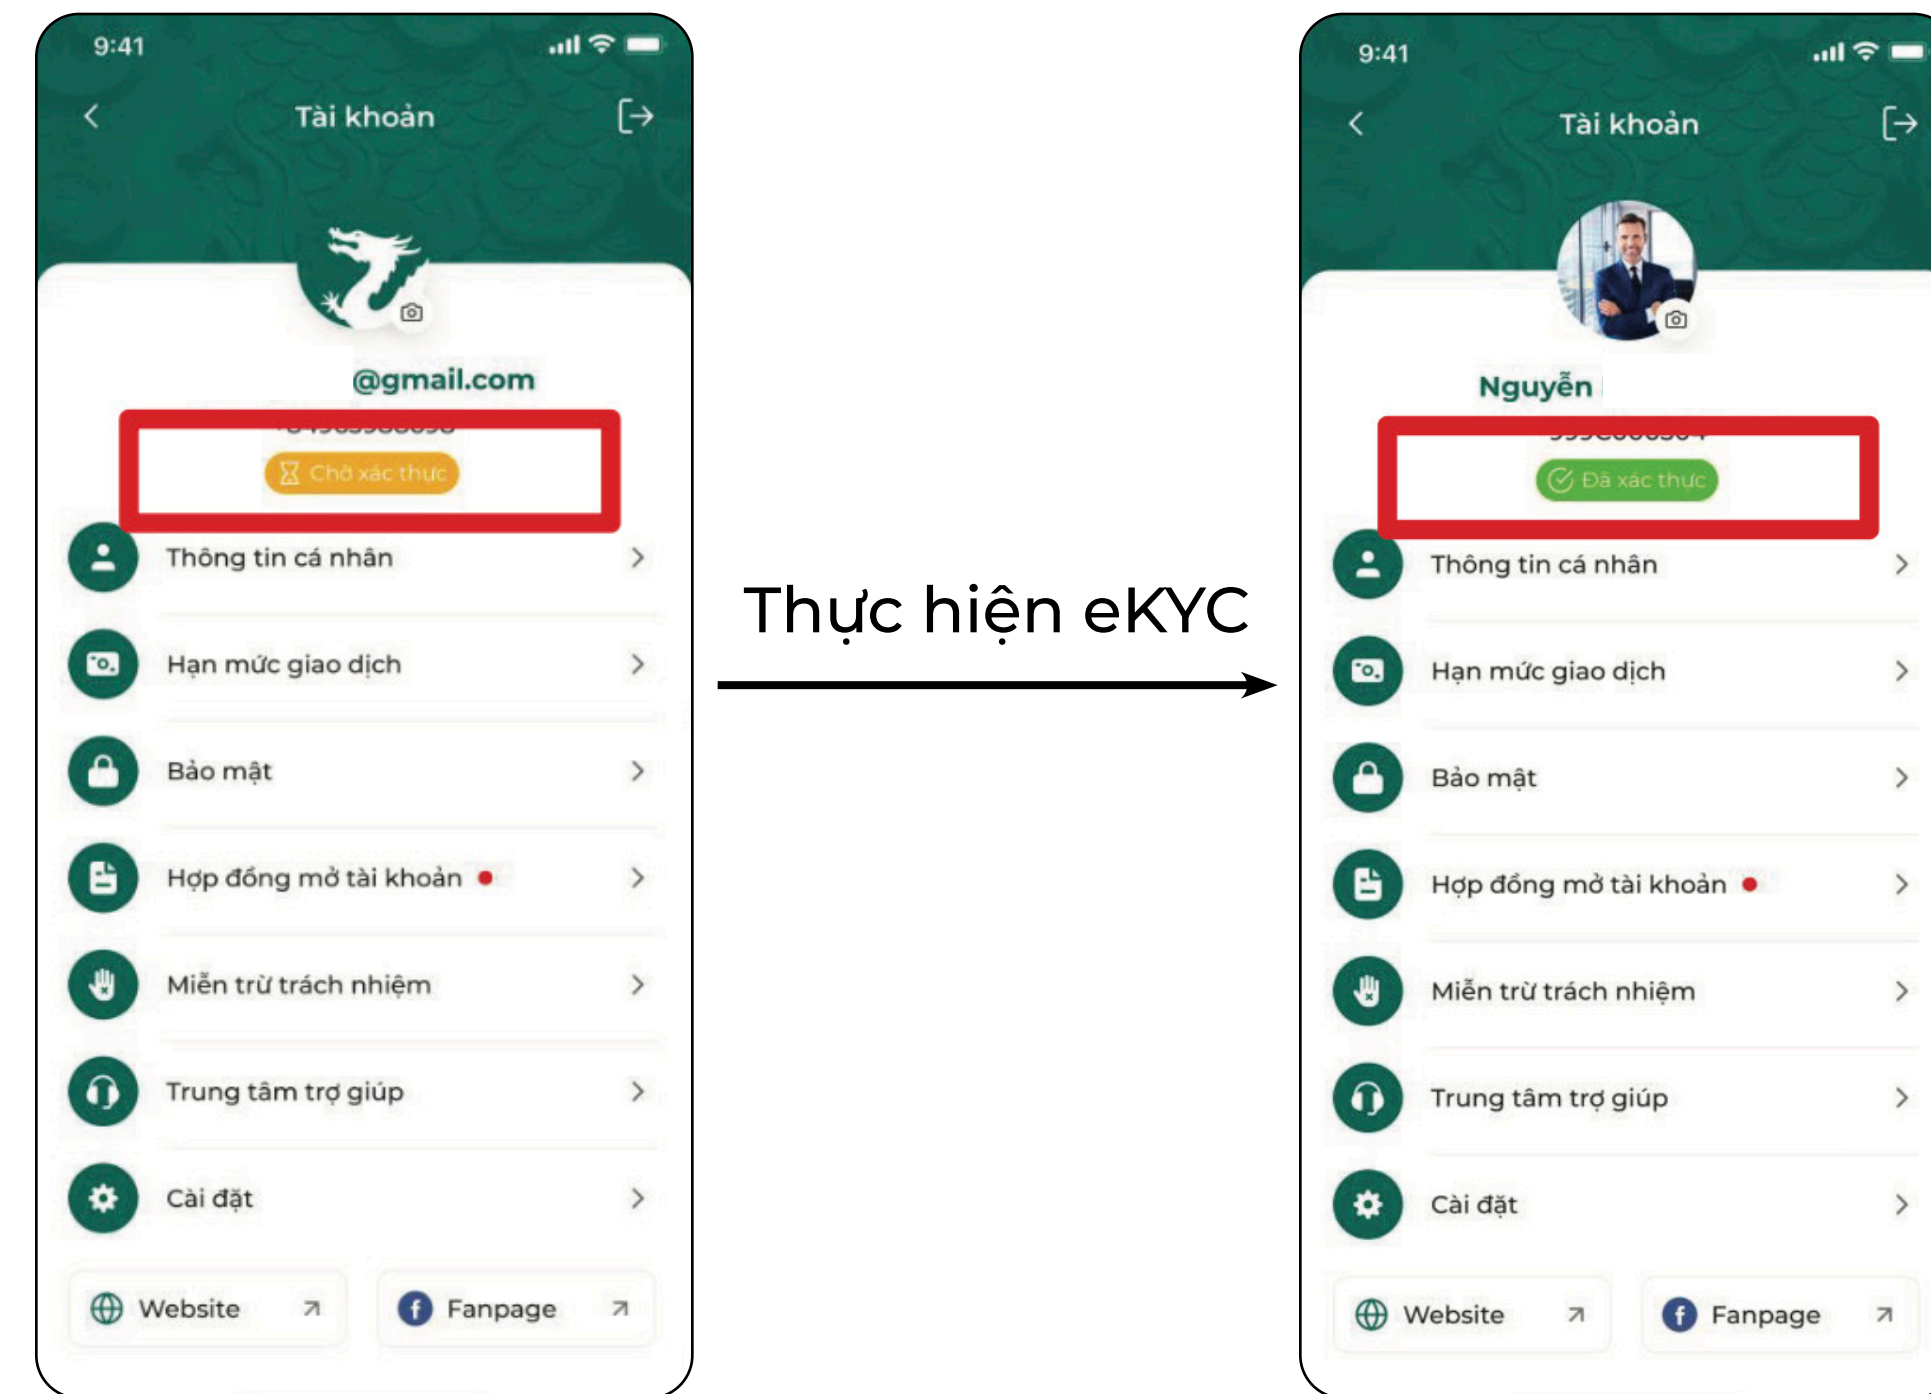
9:41

Tài khoản

@gmail.com

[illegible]

Chờ xác thực

Thông tin cá nhân

Hạn mức giao dịch

Bảo mật

Hợp đồng mở tài khoản

Miễn trừ trách nhiệm

Trung tâm trợ giúp

Cài đặt

Website

Fanpage

Thực hiện eKYC

9:41

Tài khoản

Nguyễn

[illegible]

Đã xác thực

Thông tin cá nhân

Hạn mức giao dịch

Bảo mật

Hợp đồng mở tài khoản

Miễn trừ trách nhiệm

Trung tâm trợ giúp

Cài đặt

Website

Fanpage